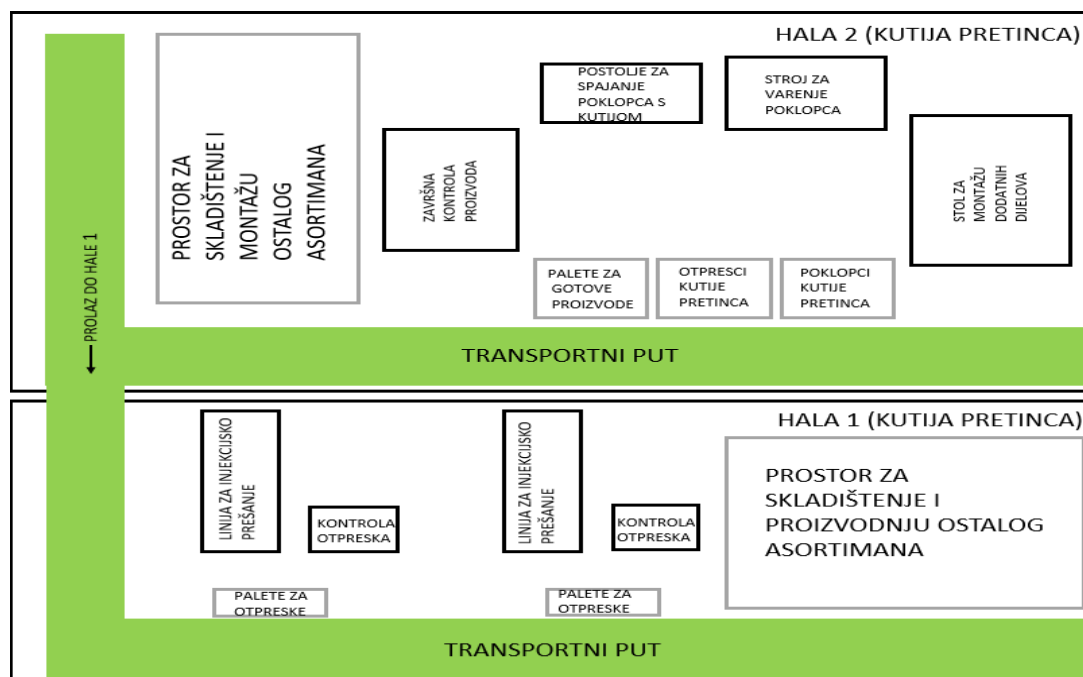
HALA 2 (KUTIJA PRETINCA)

PROSTOR ZA SKLADIŠTENJE I MONTAŽU OSTALOG ASORTIMANA

ZAVRŠNA KONTROLA PROIZVODA

POSTOLJE ZA SPAJANJE POKLOPCA S KUTIJOM

STROJ ZA VARENJE POKLOPCA

STOL ZA MONTAŽU DODATNIH DIJELOVA

PALETE ZA GOTOVE PROIZVODE

OTPRESCI KUTIJE PRETINCA

POKLOPCI KUTIJE PRETINCA

PROLAZ DO HALE 1

TRANSPORTNI PUT

HALA 1 (KUTIJA PRETINCA)

LINIJA ZA INJEKCIJSKO PREŠANJE

KONTROLA OTPRESKA

LINIJA ZA INJEKCIJSKO PREŠANJE

KONTROLA OTPRESKA

PROSTOR ZA SKLADIŠTENJE I PROIZVODNJU OSTALOG ASORTIMANA

PALETE ZA OTPRESKE

PALETE ZA OTPRESKE

TRANSPORTNI PUT